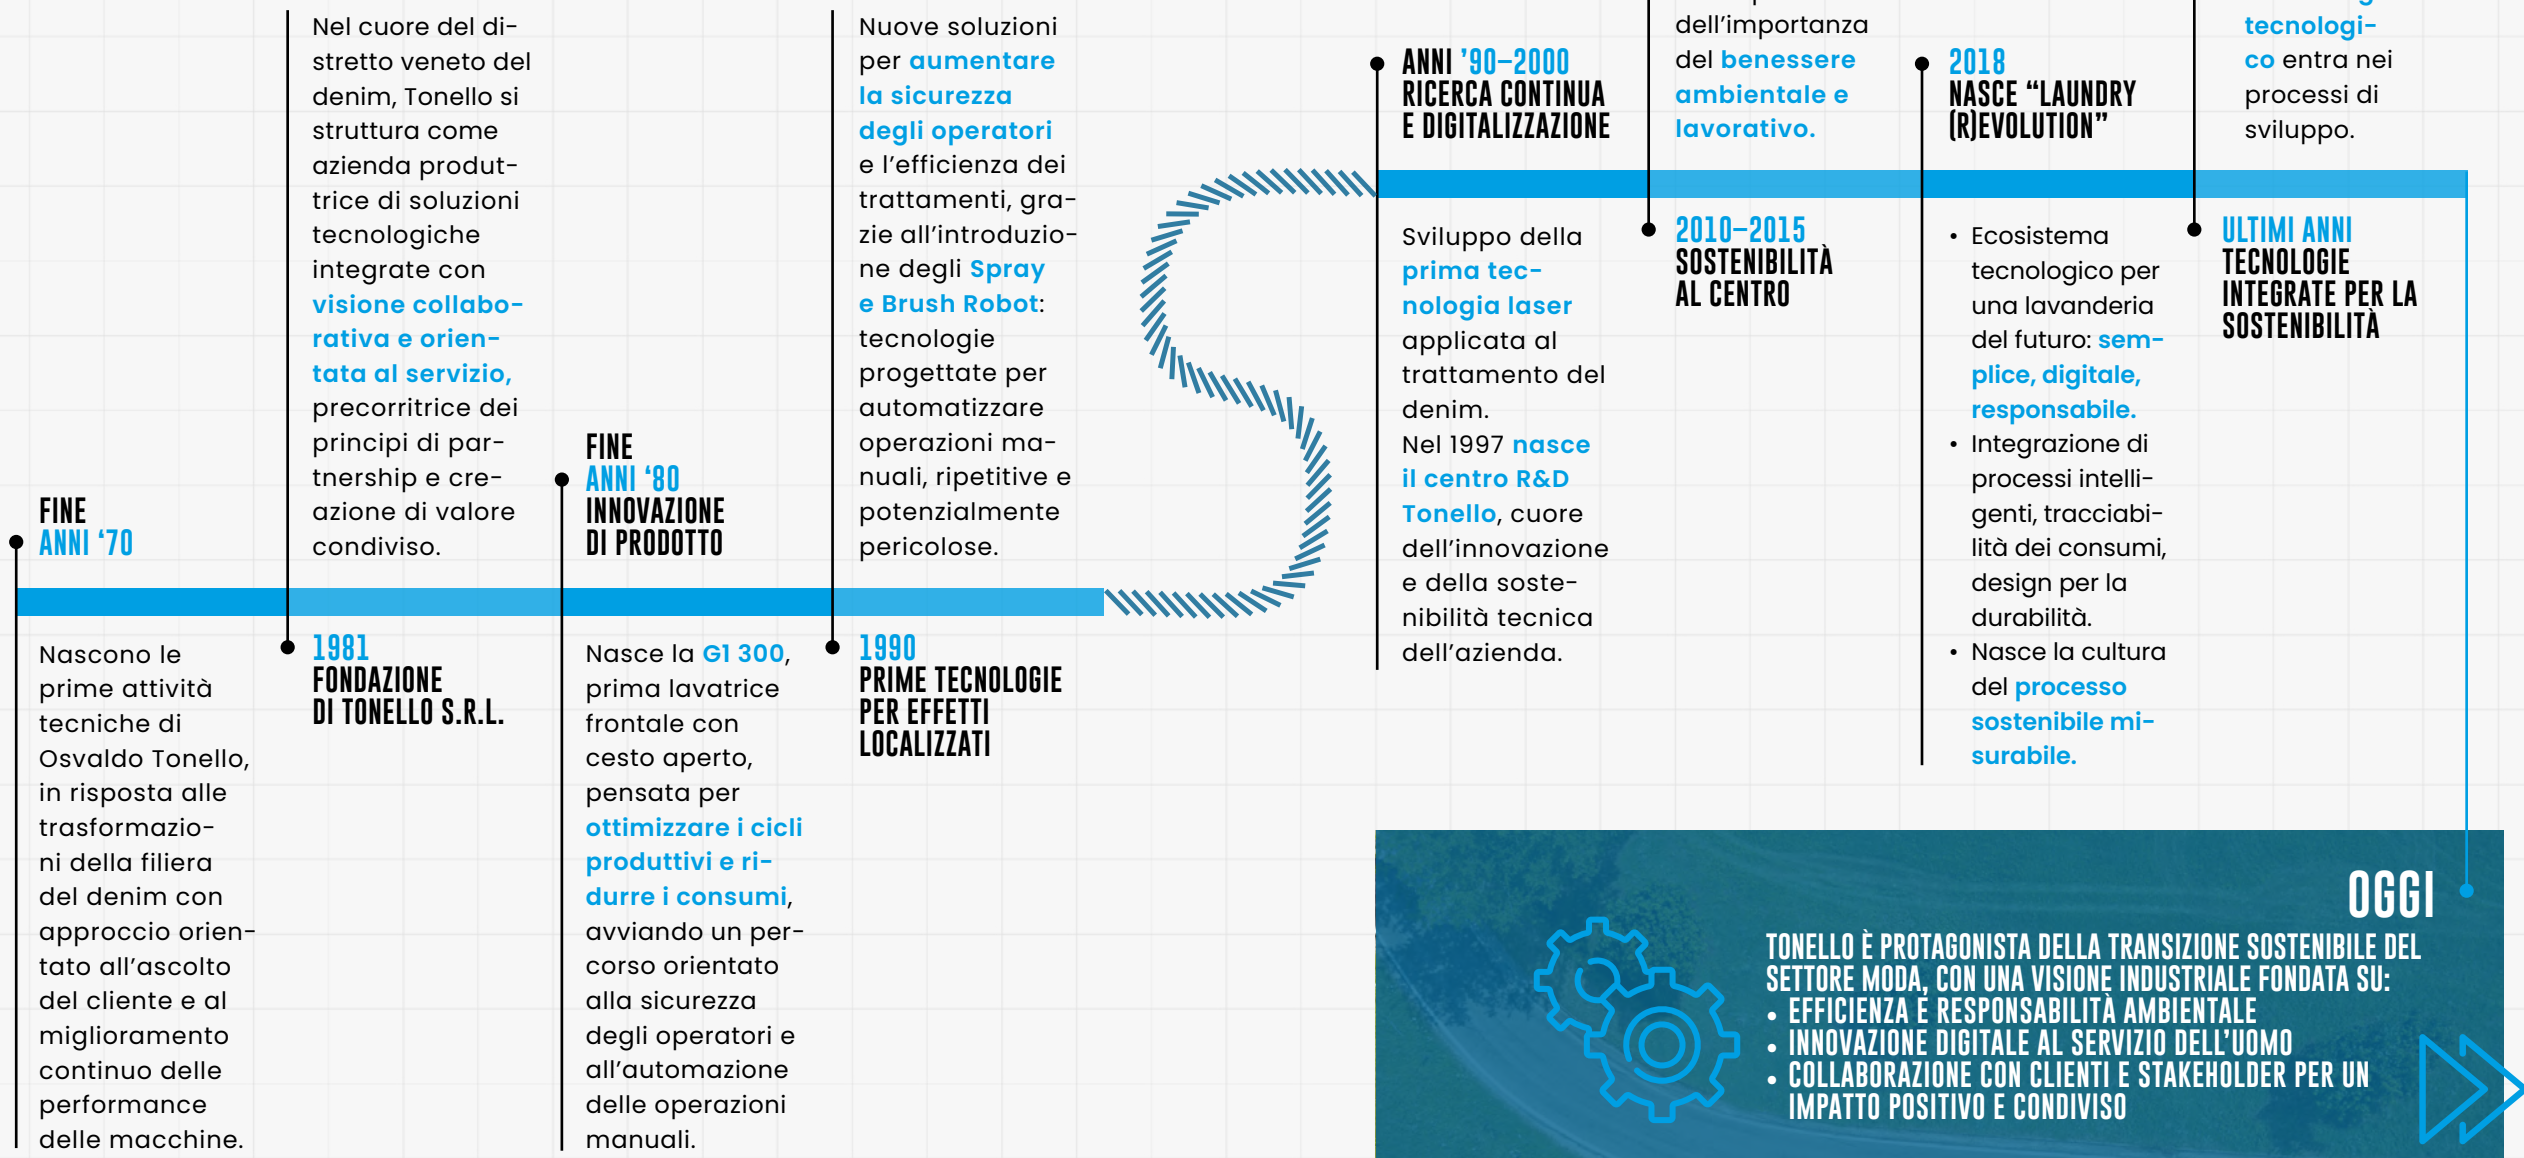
FINE
ANNI '70

Nascono le prime attività tecniche di Osvaldo Tonello, in risposta alle trasformazioni della filiera del denim con approccio orientato all'ascolto del cliente e al miglioramento continuo delle performance delle macchine.

Nel cuore del distretto veneto del denim, Tonello si struttura come azienda produttrice di soluzioni tecnologiche integrate con visione collaborativa e orientata al servizio, precorritrice dei principi di partnership e creazione di valore condiviso.

1981
FONDAZIONE
DI TONELLO S.R.L.

FINE
ANNI '80
INNOVAZIONE
DI PRODOTTO

Nasce la G1 300, prima lavatrice frontale con cesto aperto, pensata per ottimizzare i cicli produttivi e ridurre i consumi, avviando un percorso orientato alla sicurezza degli operatori e all'automazione delle operazioni manuali.

Nuove soluzioni per aumentare la sicurezza degli operatori e l'efficienza dei trattamenti, grazie all'introduzione degli Spray e Brush Robot: tecnologie progettate per automatizzare operazioni manuali, ripetitive e potenzialmente pericolose.

1990
PRIME TECNOLOGIE
PER EFFETTI
LOCALIZZATI

ANNI '90–2000
RICERCA CONTINUA
E DIGITALIZZAZIONE

Sviluppo della prima tecnologia laser applicata al trattamento del denim.
Nel 1997 nasce il centro R&D Tonello, cuore dell'innovazione e della sostenibilità tecnica dell'azienda.

dell'importanza del benessere ambientale e lavorativo.

2010–2015
SOSTENIBILITÀ
AL CENTRO

2018
NASCE "LAUNDRY
(R)EVOLUTION"

• Ecosistema tecnologico per una lavanderia del futuro: semplice, digitale, responsabile.
• Integrazione di processi intelligenti, tracciabilità dei consumi, design per la durabilità.
• Nasce la cultura del processo sostenibile misurabile.

tecnologico entra nei processi di sviluppo.

ULTIMI ANNI
TECNOLOGIE
INTEGRATE PER LA
SOSTENIBILITÀ

OGGI
TONELLO È PROTAGONISTA DELLA TRANSIZIONE SOSTENIBILE DEL SETTORE MODA, CON UNA VISIONE INDUSTRIALE FONDATA SU:
• EFFICIENZA E RESPONSABILITÀ AMBIENTALE
• INNOVAZIONE DIGITALE AL SERVIZIO DELL'UOMO
• COLLABORAZIONE CON CLIENTI E STAKEHOLDER PER UN IMPATTO POSITIVO E CONDIVISO